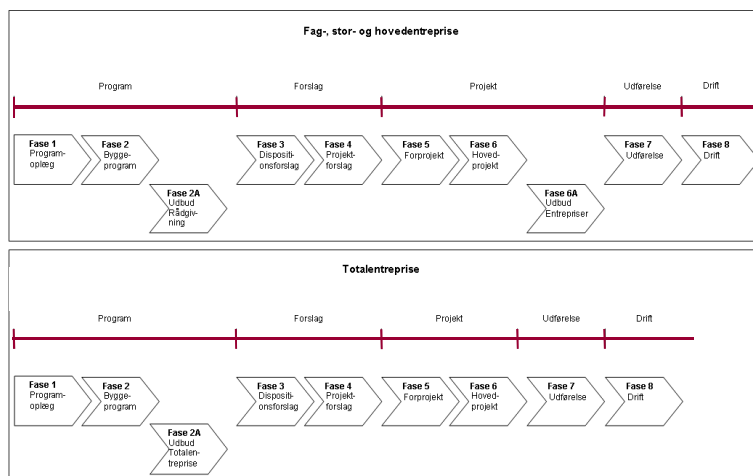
Fag-, stor- og hovedentreprise

Program

Forslag

Projekt

Udførelse

Drift

Fase 1
Program-oplæg

Fase 2
Bygge-program

Fase 2A
Udbud
Rådgivning

Fase 3
Dispositi-onsforslag

Fase 4
Projekt-forslag

Fase 5
Forprojekt

Fase 6
Hoved-projekt

Fase 6A
Udbud
Entrepriser

Fase 7
Udførelse

Fase 8
Drift

Totalentreprise

Program

Forslag

Projekt

Udførelse

Drift

Fase 1
Program-oplæg

Fase 2
Bygge-program

Fase 2A
Udbud
Totalen-treprise

Fase 3
Dispositi-onsforslag

Fase 4
Projekt-forslag

Fase 5
Forprojekt

Fase 6
Hoved-projekt

Fase 7
Udførelse

Fase 8
Drift